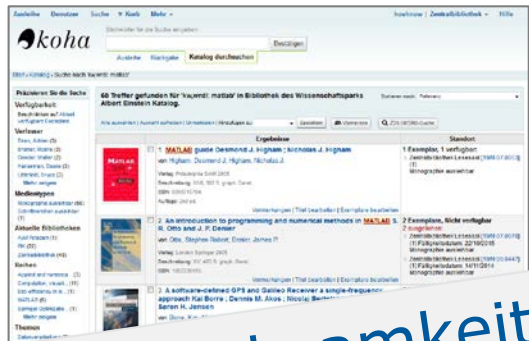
Ausleihe Benutzer Suche ▾ Korb Mehr ▾ hoehnow | Zentralbibliothek ▾ Hilfe

koha

Bestätigen

Ausleihe Rückgabe Katalog durchsuchen

Start › Katalog › Suche nach 'kw,wrdl: matlab'

Präzisieren Sie die Suche

Verfügbarkeit

Verfasser

Medientypen

Aktuelle Bibliotheken

Sachen

Themen

60 Treffer gefunden für 'kw,wrdl: matlab' in Bibliothek des Wissenschaftsparks Albert Einstein Katalog.

Sortieren nach: Relevanz

Ergebnisse

Standort

1 MATLAB guide Desmond J. Higham ; Nicholas J. Higham

von Higham, Desmond J. Higham, Nicholas J.

1 Exemplar, 1 verfügbar:

2 An introduction to programming and numerical methods in MATLAB S. R. Otto and J. P. Denier

von Otto, Stephen Robert; Denier, James P.

2 Exemplare, Nicht verfügbar

2 ausgeliehen:

3 A software-defined GPS and Galileo Receiver a single-frequency approach Kai Borre ; Dennis M. Akos ; Nicolaj Bertelsen ; Søren H. Jensen

amkeit